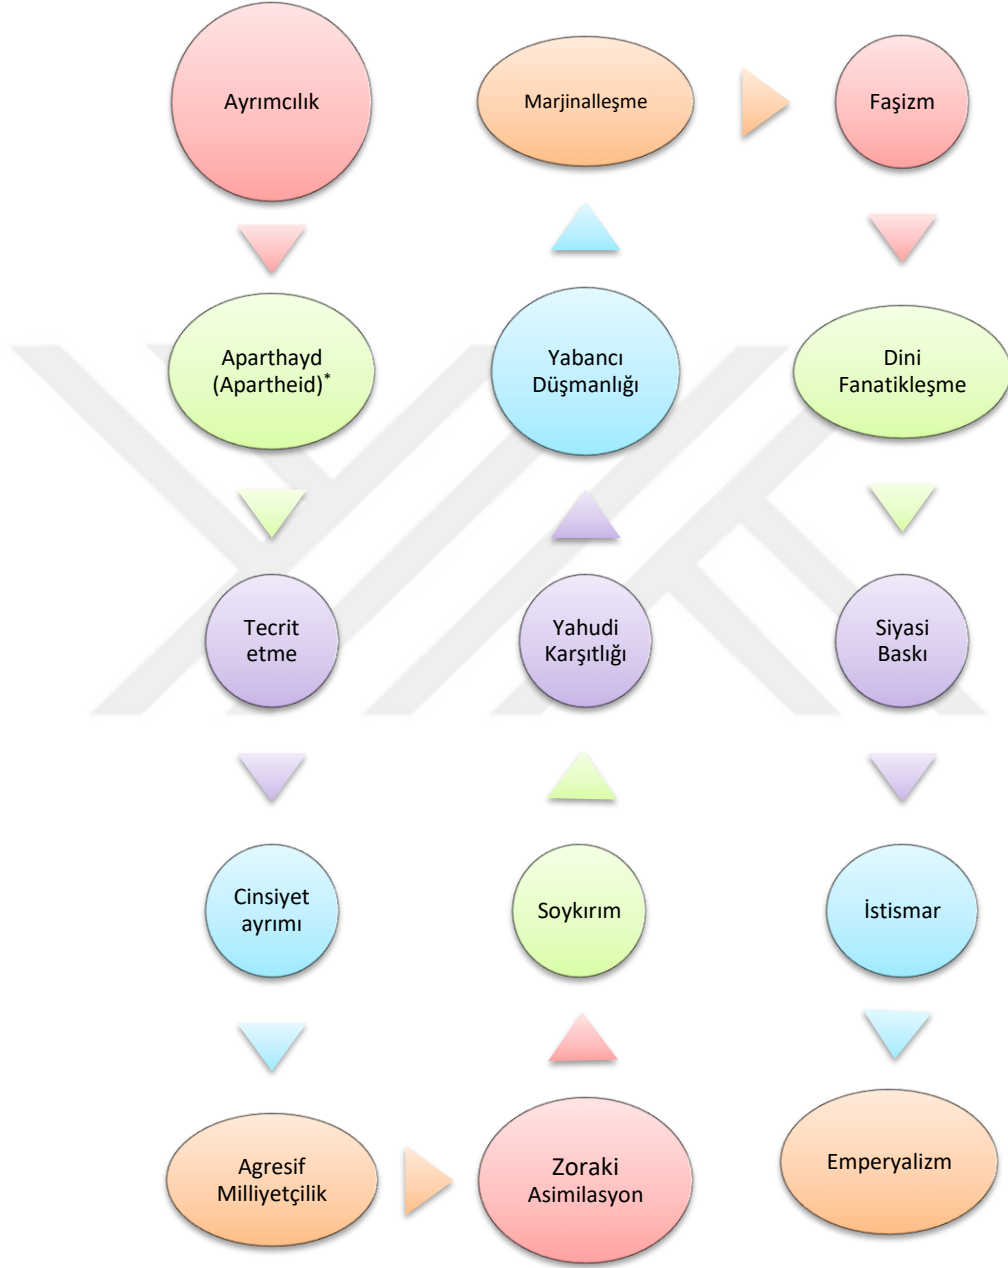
Ayrımcılık

Aparthayd (Apartheid)*

Tecrit etme

Cinsiyet ayrımı

Agresif Milliyetçilik

Zoraki Asimilasyon

Soykırım

Yahudi Karşıtlığı

Yabancı Düşmanlığı

Marjinalleşme

Faşizm

Dini Fanatikleşme

Siyasi Baskı

İstismar

Emperyalizm